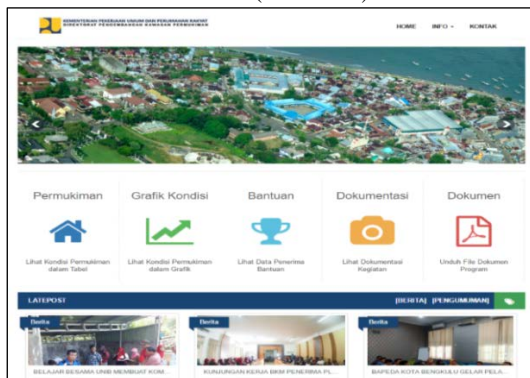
KEMENTERIAN PEKERJAAN UMUM DAN PERUMAHAN RAKYAT
DIREKTORAT PENGEMBANGAN KAWASAN PERMUKIMAN

HOME INFO KONTAK

Permukiman
Lihat Kondisi Permukiman dalam Tabel

Grafik Kondisi
Lihat Kondisi Permukiman dalam Grafik

Bantuan
Lihat Data Penerima Bantuan

Dokumentasi
Lihat Dokumentasi Kegiatan

Dokumen
Unduh File Dokumen Program

LATEPOST

[BERITA] [PENGUMUMAN]

Berita
BELAJAR BERSAMA UNIB MEMBUAT KOM...

Berita
KUNJUNGAN KERJA BKM PENERIMA PL...

Berita
BAPEDA KOTA BENGKULU GELAR PELA...